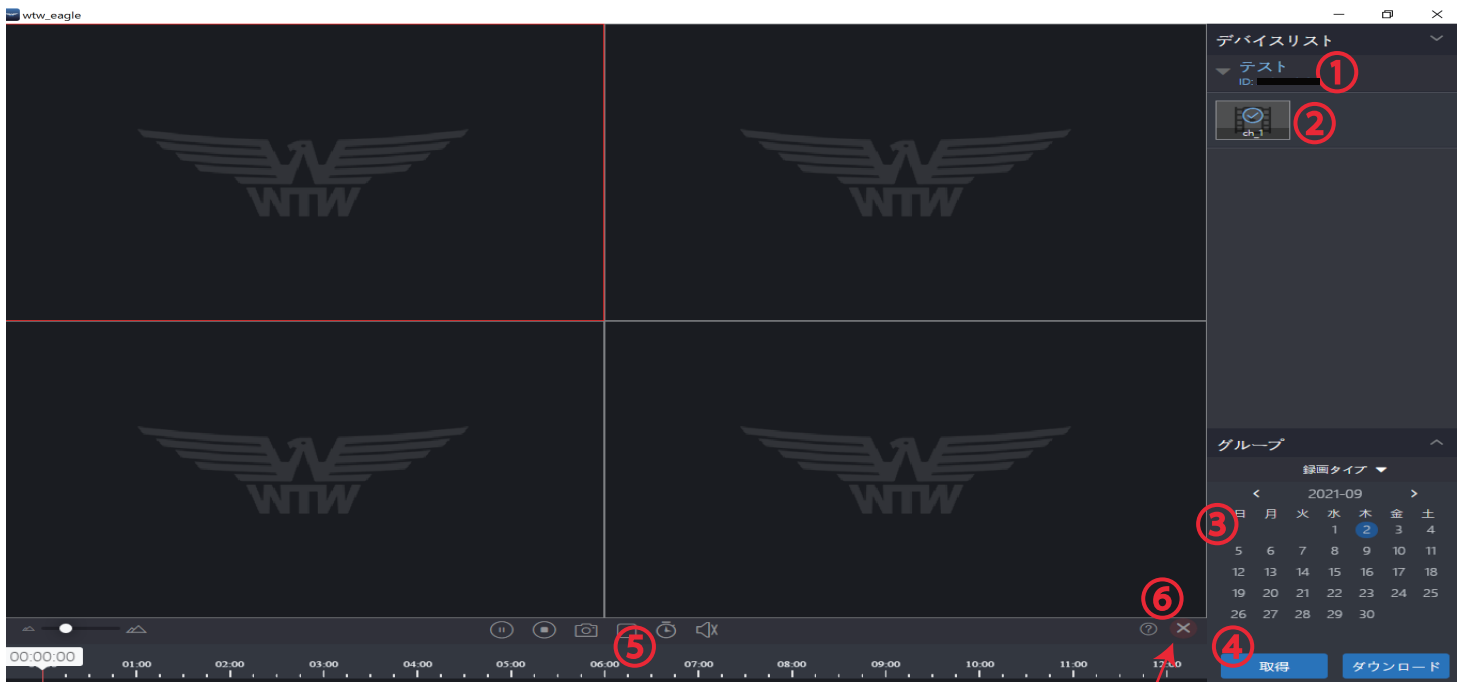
wtw_eagle

WTW

WTW

WTW

WTW

デバイスリスト

テスト
ID:

①

ch_1

②

グループ

録画タイプ

< 2021-09 >

③

| 日 | 月 | 火 | 水 | 木 | 金 | 土 |
|---|---|---|---|---|---|---|
| | | | 1 | 2 | 3 | 4 |
| 5 | 6 | 7 | 8 | 9 | 10 | 11 |
| 12 | 13 | 14 | 15 | 16 | 17 | 18 |
| 19 | 20 | 21 | 22 | 23 | 24 | 25 |
| 26 | 27 | 28 | 29 | 30 | | |

⑥

⑤

④

取得

ダウンロード

00:00:00

01:00 02:00 03:00 04:00 05:00 06:00 07:00 08:00 09:00 10:00 11:00 12:00